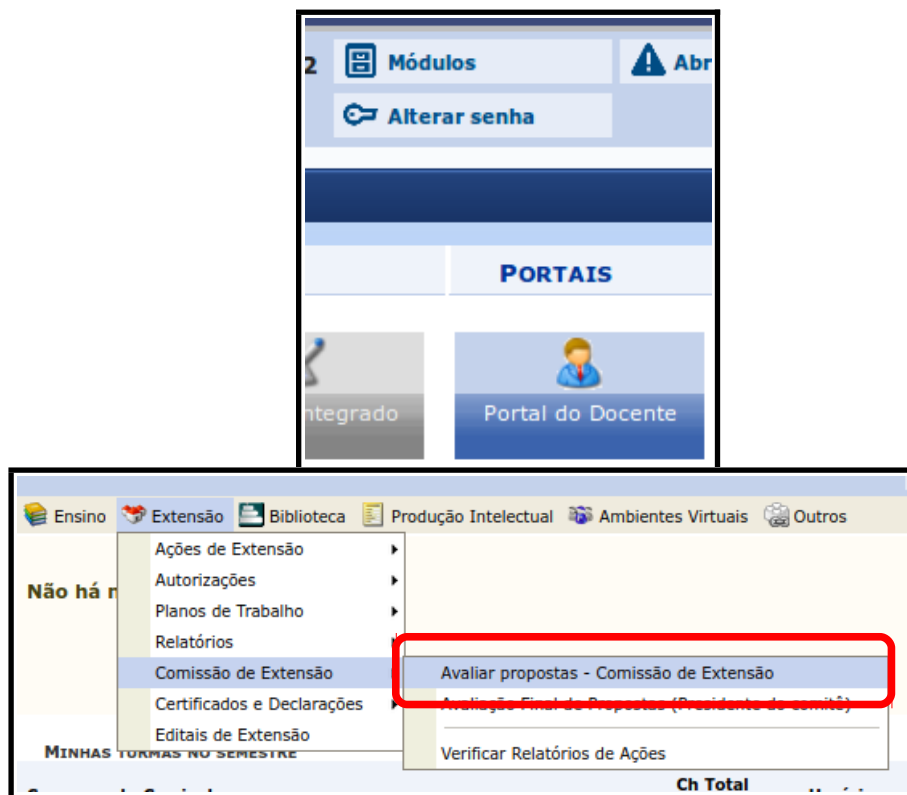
2 Módulos
Abr
Alterar senha

PORTAIS

ntegrado
Portal do Docente

Ensino
Extensão
Biblioteca
Produção Intelectual
Ambientes Virtuais
Outros

Ações de Extensão
Autorizações
Planos de Trabalho
Relatórios
Comissão de Extensão
Certificados e Declarações
Editais de Extensão

Não há n

Avaliar propostas - Comissão de Extensão
Avaliação Final de Propostas (Presidente do comitê)
Verificar Relatórios de Ações

MINHAS TURMAS NO SEMESTRE
Ch Total